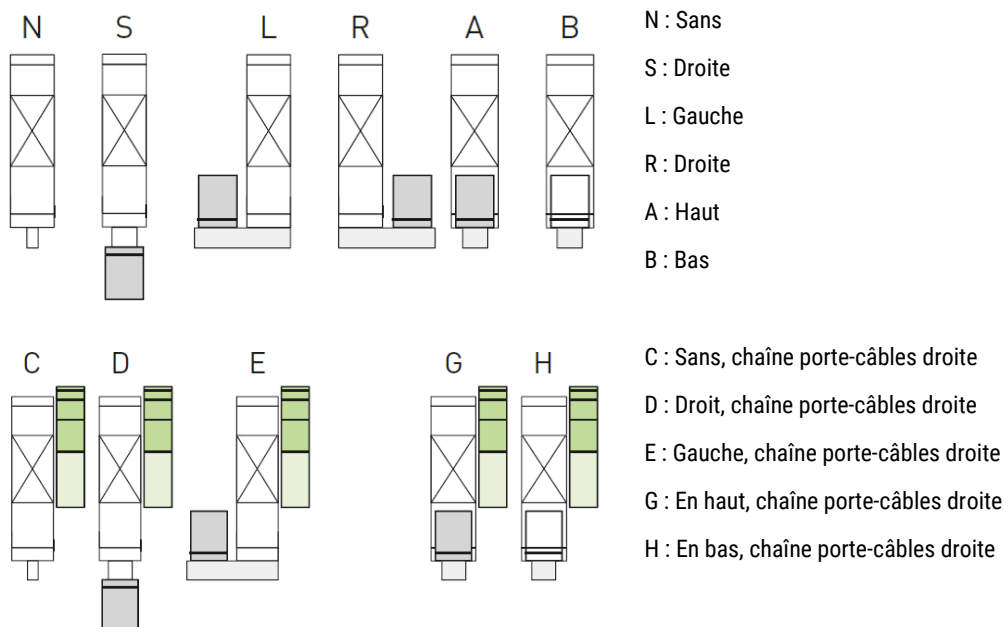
N S L R A B

N : Sans
S : Droite
L : Gauche
R : Droite
A : Haut
B : Bas

C D E G H

C : Sans, chaîne porte-câbles droite
D : Droit, chaîne porte-câbles droite
E : Gauche, chaîne porte-câbles droite
G : En haut, chaîne porte-câbles droite
H : En bas, chaîne porte-câbles droite